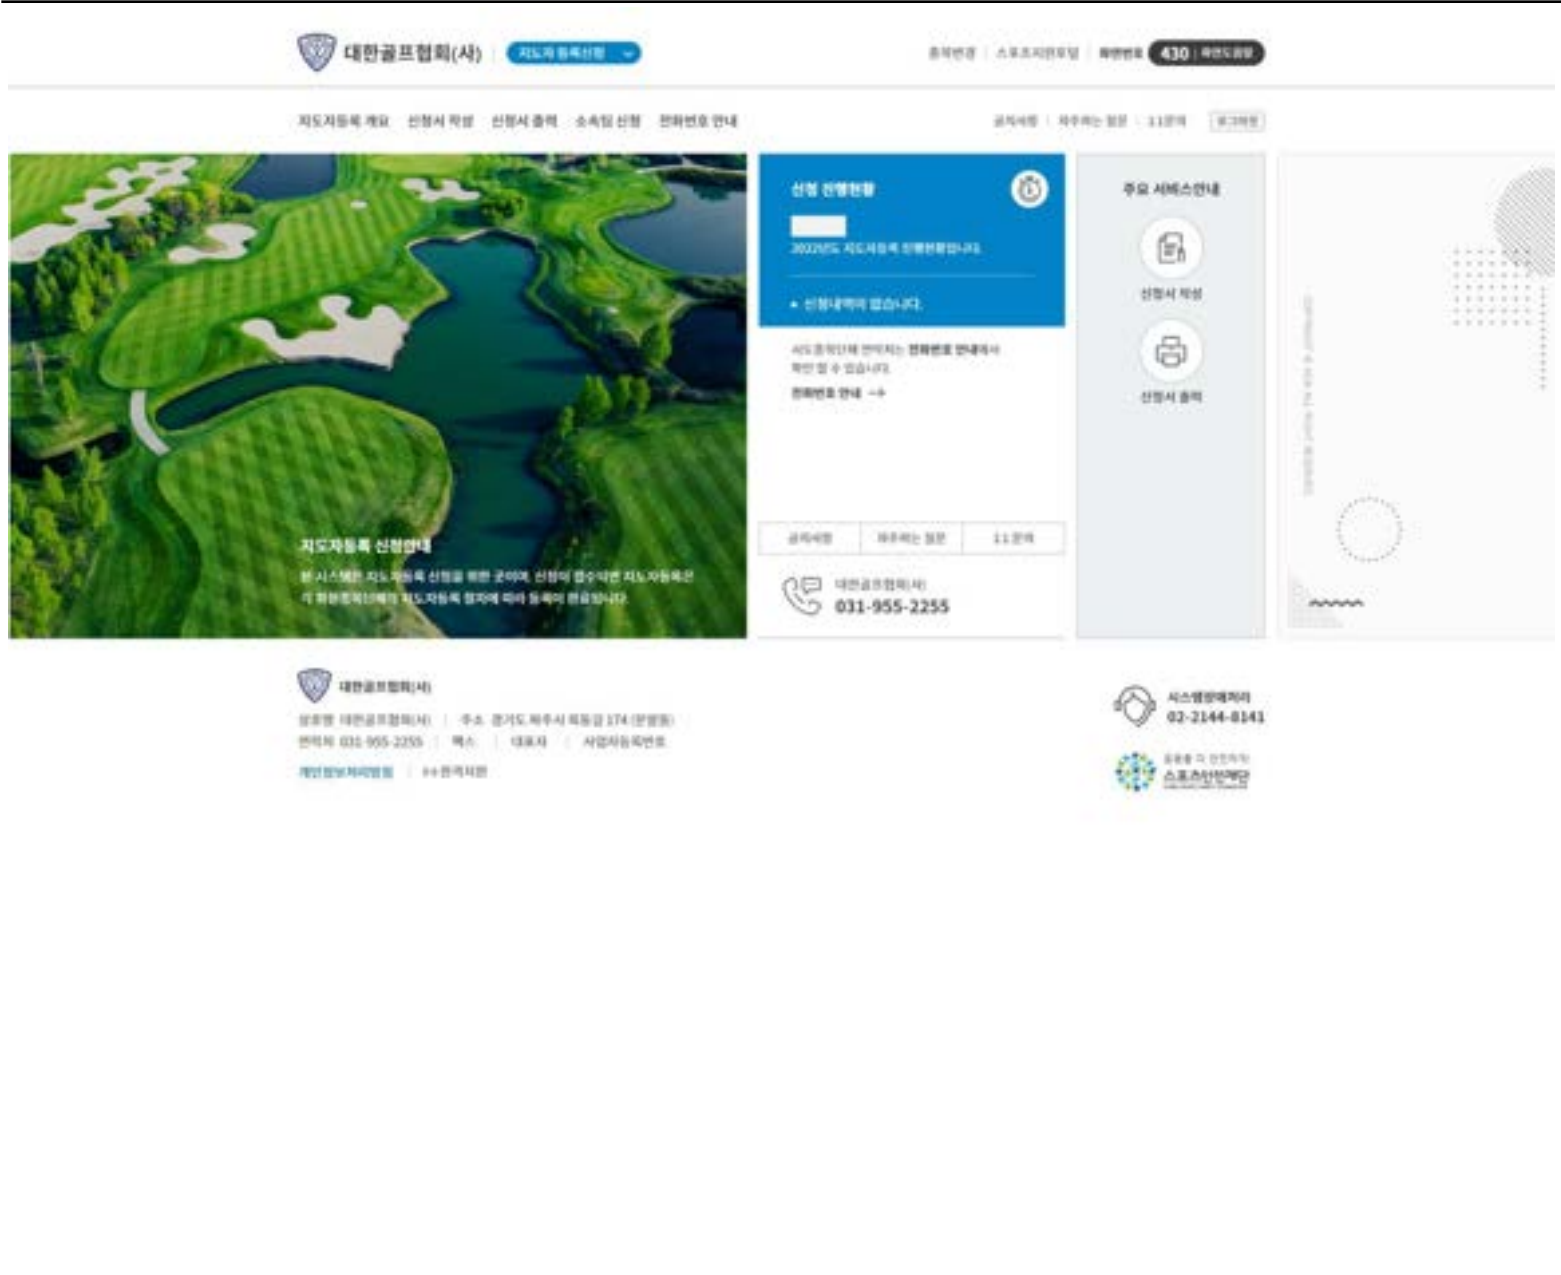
대한골프협회(사) | 지도자 등록신청

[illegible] | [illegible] | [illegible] 430 | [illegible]

지도자등록 개요 신청서 작성 신청서 출력 소속팀 신청 면허번호 안내

공지사항 | 자주하는 질문 | 1:1문의 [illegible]

신청 진행현황

2022년도 지도자등록 진행현황입니다.

• 신청내역이 없습니다.

지도자확인서에 면허지는 면허번호 안내에서 확인 할 수 있습니다.

면허번호 안내 →

주요 서비스안내

신청서 작성

신청서 출력

지도자등록 신청안내

본 시스템은 지도자등록 신청을 위한 곳이며, 신청이 접수되면 지도자등록은 각 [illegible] 지도자등록 절차에 따라 등록이 완료됩니다.

공지사항 | 자주하는 질문 | 1:1문의

대한골프협회(사)
031-955-2255

대한골프협회(사)

상호명 대한골프협회(사) | 주소 경기도 파주시 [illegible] 174 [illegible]
전화 031-955-2255 | 팩스 | 대표자 | 사업자등록번호

개인정보처리방침 | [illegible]

시스템장애처리
02-2144-8141

스포츠안전재단